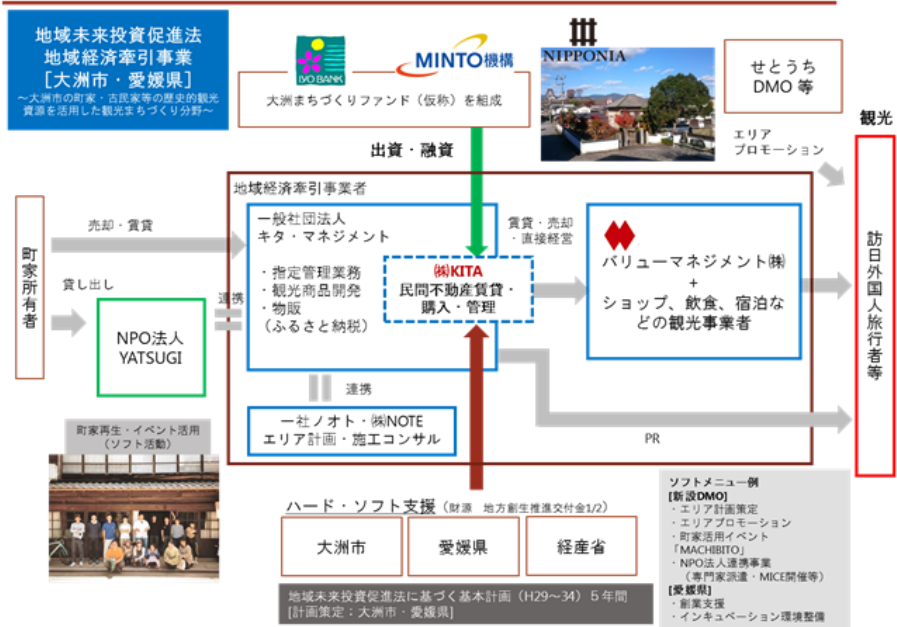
地域未来投資促進法
地域経済牽引事業
［大洲市・愛媛県］
～大洲市の町家・古民家等の歴史的観光資源を活用した観光まちづくり分野～

IYO BANK
MINTO機構
大洲まちづくりファンド（仮称）を組成

NIPPONIA

せとうち
DMO 等

観光

出資・融資

エリア
プロモーション

地域経済牽引事業者

町家所有者

売却・賃貸

貸し出し

NPO法人
YATSUGI

連携

一般社団法人
キタ・マネジメント

・指定管理業務
・観光商品開発
・物販
（ふるさと納税）

㈱KITA
民間不動産賃貸・購入・管理

賃貸・売却
・直接経営

バリューマネジメント㈱
+
ショップ、飲食、宿泊などの観光事業者

訪日外国人旅行者等

連携

一社ノオト・㈱NOTE
エリア計画・施工コンサル

PR

町家再生・イベント活用
（ソフト活動）

ハード・ソフト支援（財源　地方創生推進交付金1/2）

大洲市
愛媛県
経産省

地域未来投資促進法に基づく基本計画（H29～34）5年間
[計画策定：大洲市・愛媛県]

ソフトメニュー例
[新設DMO]
・エリア計画策定
・エリアプロモーション
・町家活用イベント
「MACHIBITO」
・NPO法人連携事業
（専門家派遣・MICE開催等）
[愛媛県]
・創業支援
・インキュベーション環境整備